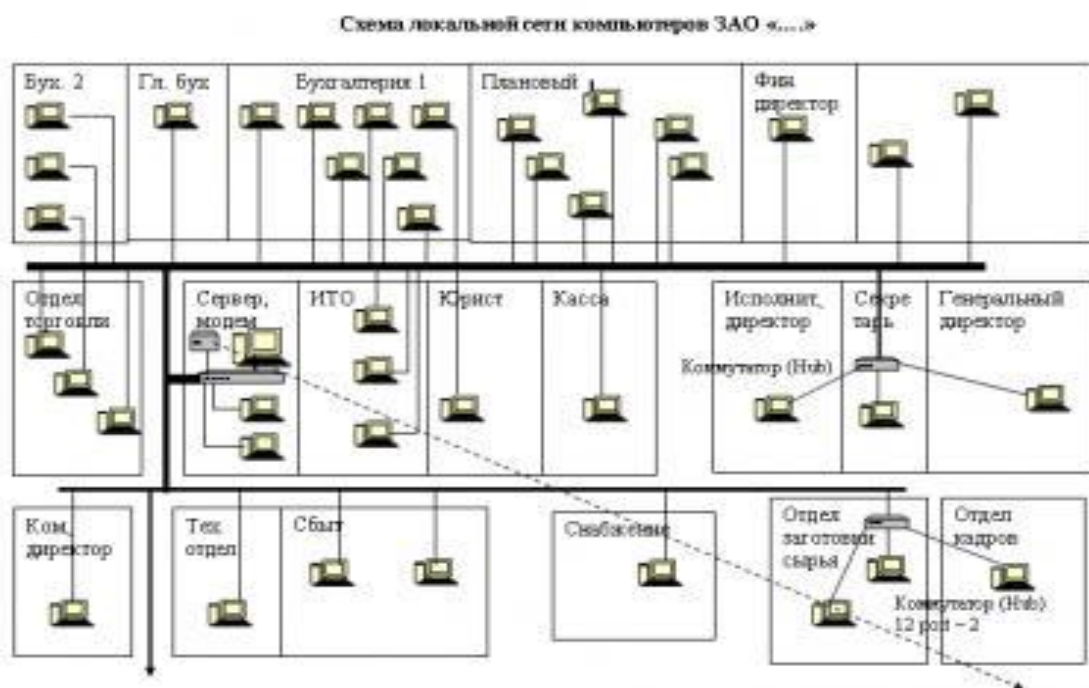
Схема локальной сети компьютеров ЗАО «....»

Бух. 2

Гл. бух

Бухгалтерия 1

Плановый

Фин директор

Отдел торговли

Сервер, модем

ИТО

Юрист

Касса

Исполнит. директор

Секретарь

Генеральный директор

Коммутатор (Hub)

Ком. директор

Тех отдел

Сбыт

Снабжение

Отдел заготовки сырья

Отдел кадров

Коммутатор (Hub) 12 port – 2